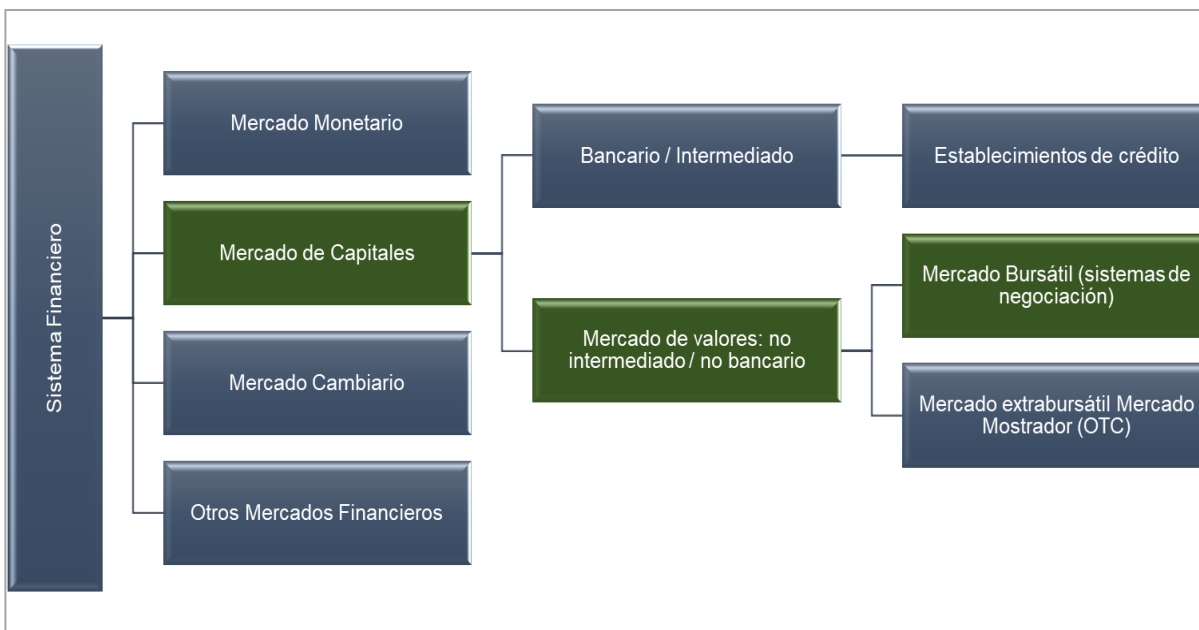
Sistema Financiero

Mercado Monetario

Mercado de Capitales

Mercado Cambiario

Otros Mercados Financieros

Bancario / Intermediado

Mercado de valores: no intermediado / no bancario

Establecimientos de crédito

Mercado Bursátil (sistemas de negociación)

Mercado extrabursátil Mercado Mostrador (OTC)